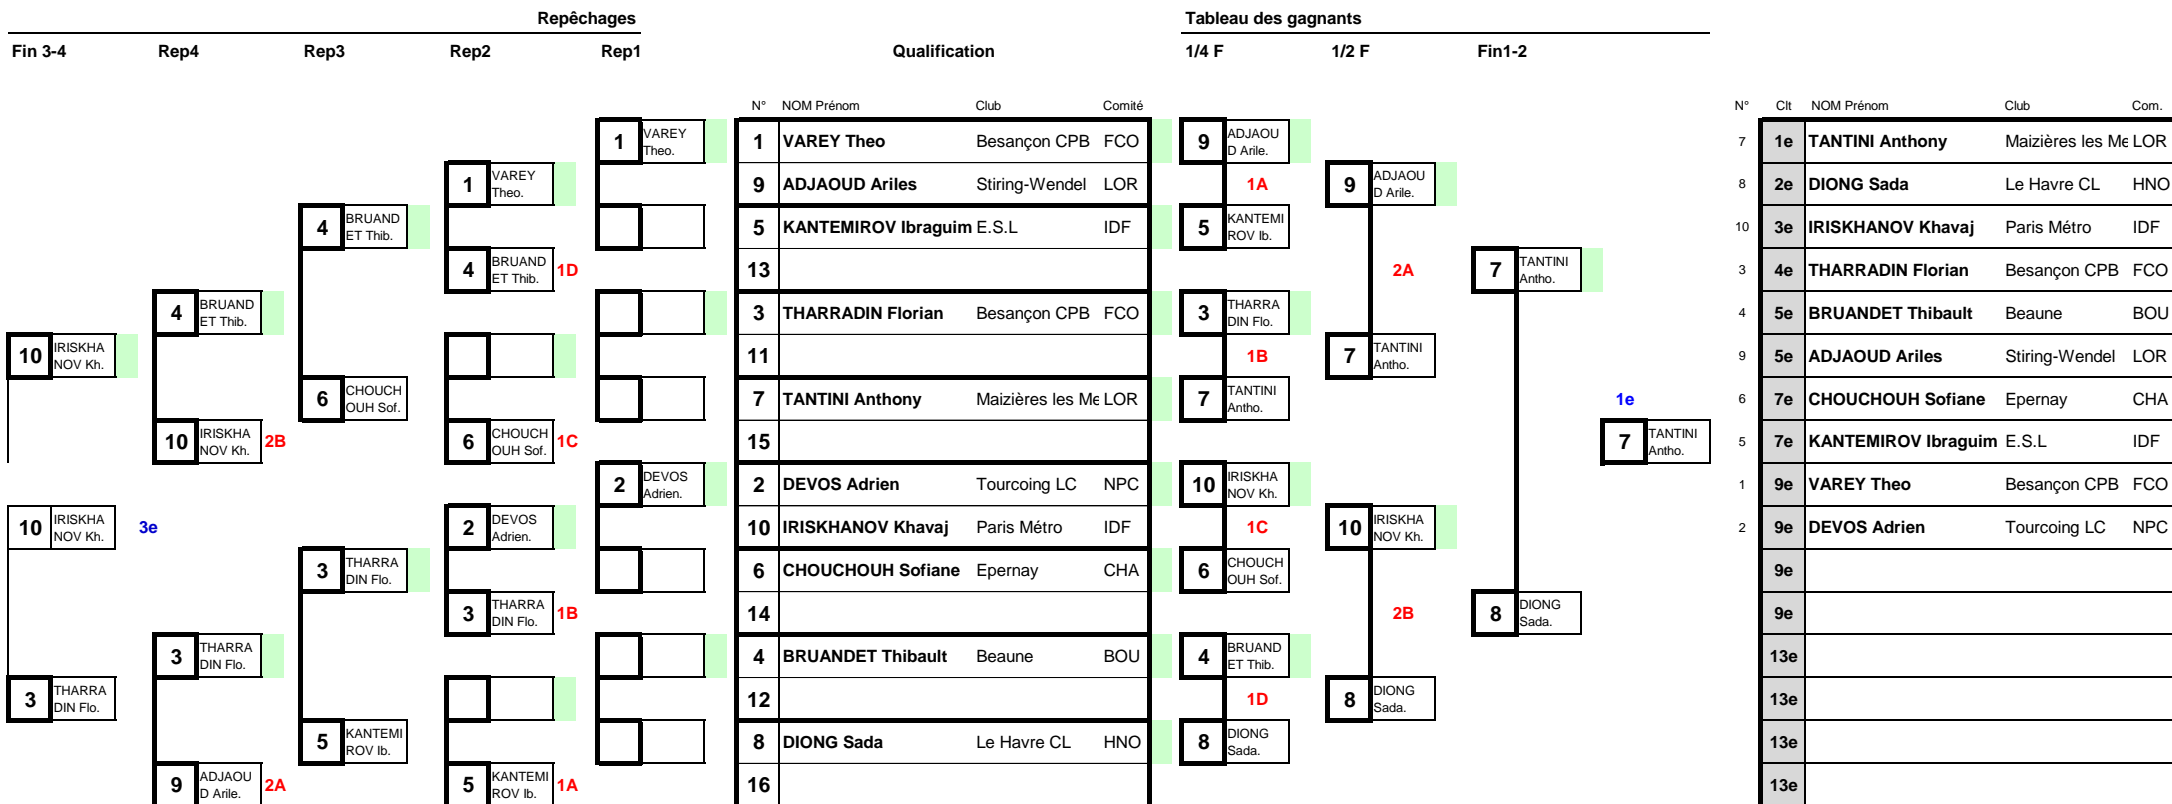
Repêchages

Fin 3-4 Rep4 Rep3 Rep2 Rep1

10 IRISKHANOV Kh.
4 BRUANDET Thib.
10 IRISKHANOV Kh. 2B
4 BRUANDET Thib.
6 CHOUCHOUH Sof.
1 VAREY Theo.
4 BRUANDET Thib. 1D
6 CHOUCHOUH Sof. 1C
1 VAREY Theo.
2 DEVOS Adrien.

10 IRISKHANOV Kh. 3e
3 THARRADIN Flo.
9 ADJAOUD Arile. 2A
3 THARRADIN Flo.
5 KANTEMIROV Ib.
2 DEVOS Adrien.
3 THARRADIN Flo. 1B
5 KANTEMIROV Ib. 1A
3 THARRADIN Flo.

Qualification

| N° | NOM Prénom | Club | Comité |
|---|---|---|---|
| 1 | VAREY Theo | Besançon CPB | FCO |
| 9 | ADJAOUD Ariles | Stiring-Wendel | LOR |
| 5 | KANTEMIROV Ibraguim | E.S.L | IDF |
| 13 | | | |
| 3 | THARRADIN Florian | Besançon CPB | FCO |
| 11 | | | |
| 7 | TANTINI Anthony | Maizières les Me | LOR |
| 15 | | | |
| 2 | DEVOS Adrien | Tourcoing LC | NPC |
| 10 | IRISKHANOV Khavaj | Paris Métro | IDF |
| 6 | CHOUCHOUH Sofiane | Epernay | CHA |
| 14 | | | |
| 4 | BRUANDET Thibault | Beaune | BOU |
| 12 | | | |
| 8 | DIONG Sada | Le Havre CL | HNO |
| 16 | | | |

Tableau des gagnants

1/4 F 1/2 F Fin1-2

9 ADJAOUD Arile.
1A
5 KANTEMIROV Ib.
3 THARRADIN Flo.
1B
7 TANTINI Antho.
10 IRISKHANOV Kh.
1C
6 CHOUCHOUH Sof.
4 BRUANDET Thib.
1D
8 DIONG Sada.

9 ADJAOUD Arile.
2A
7 TANTINI Antho.
10 IRISKHANOV Kh.
2B
8 DIONG Sada.

7 TANTINI Antho.
8 DIONG Sada.

1e
7 TANTINI Antho.

| N° | Clt | NOM Prénom | Club | Com. |
|---|---|---|---|---|
| 7 | 1e | TANTINI Anthony | Maizières les Me | LOR |
| 8 | 2e | DIONG Sada | Le Havre CL | HNO |
| 10 | 3e | IRISKHANOV Khavaj | Paris Métro | IDF |
| 3 | 4e | THARRADIN Florian | Besançon CPB | FCO |
| 4 | 5e | BRUANDET Thibault | Beaune | BOU |
| 9 | 5e | ADJAOUD Ariles | Stiring-Wendel | LOR |
| 6 | 7e | CHOUCHOUH Sofiane | Epernay | CHA |
| 5 | 7e | KANTEMIROV Ibraguim | E.S.L | IDF |
| 1 | 9e | VAREY Theo | Besançon CPB | FCO |
| 2 | 9e | DEVOS Adrien | Tourcoing LC | NPC |
| | 9e | | | |
| | 9e | | | |
| | 13e | | | |
| | 13e | | | |
| | 13e | | | |
| | 13e | | | |